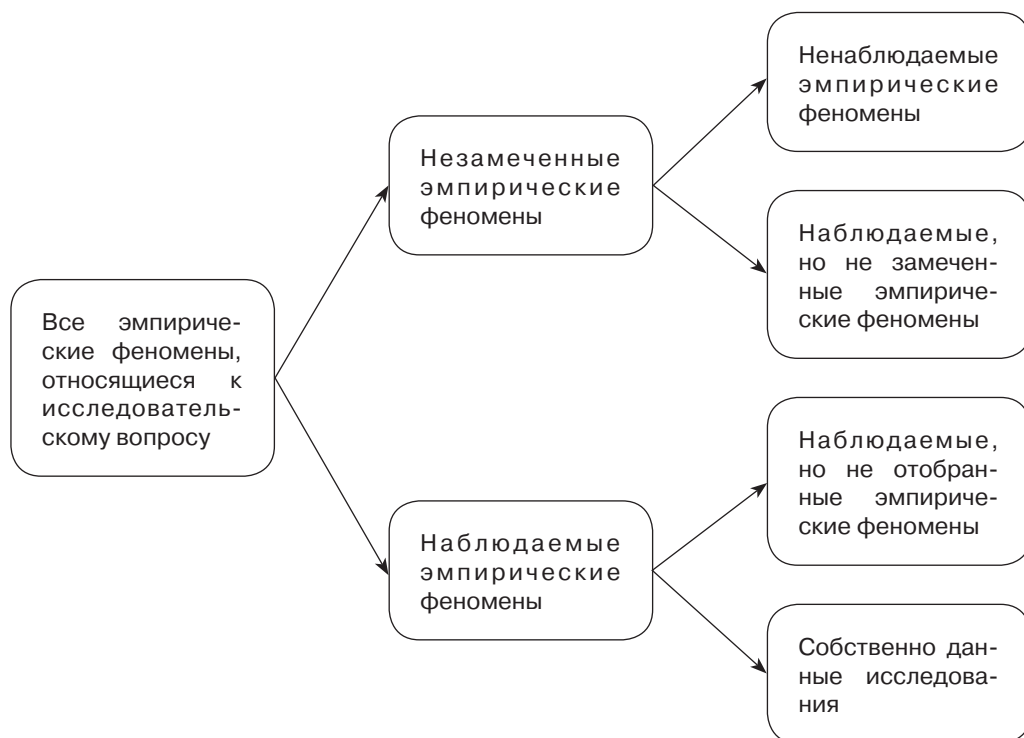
Все эмпирические феномены, относящиеся к исследовательскому вопросу

Незамеченные эмпирические феномены

Ненаблюдаемые эмпирические феномены

Наблюдаемые, но не замеченные эмпирические феномены

Наблюдаемые эмпирические феномены

Наблюдаемые, но не отобранные эмпирические феномены

Собственно данные исследования